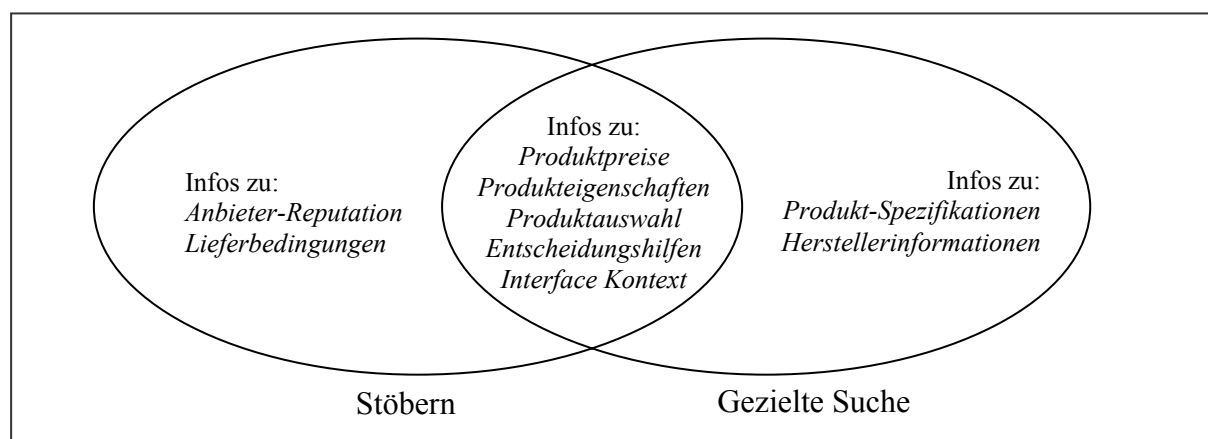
Infos zu:
Anbieter-Reputation
Lieferbedingungen

Infos zu:
Produktpreise
Produkteigenschaften
Produktauswahl
Entscheidungshilfen
Interface Kontext

Infos zu:
Produkt-Spezifikationen
Herstellerinformationen

Stöbern

Gezielte Suche